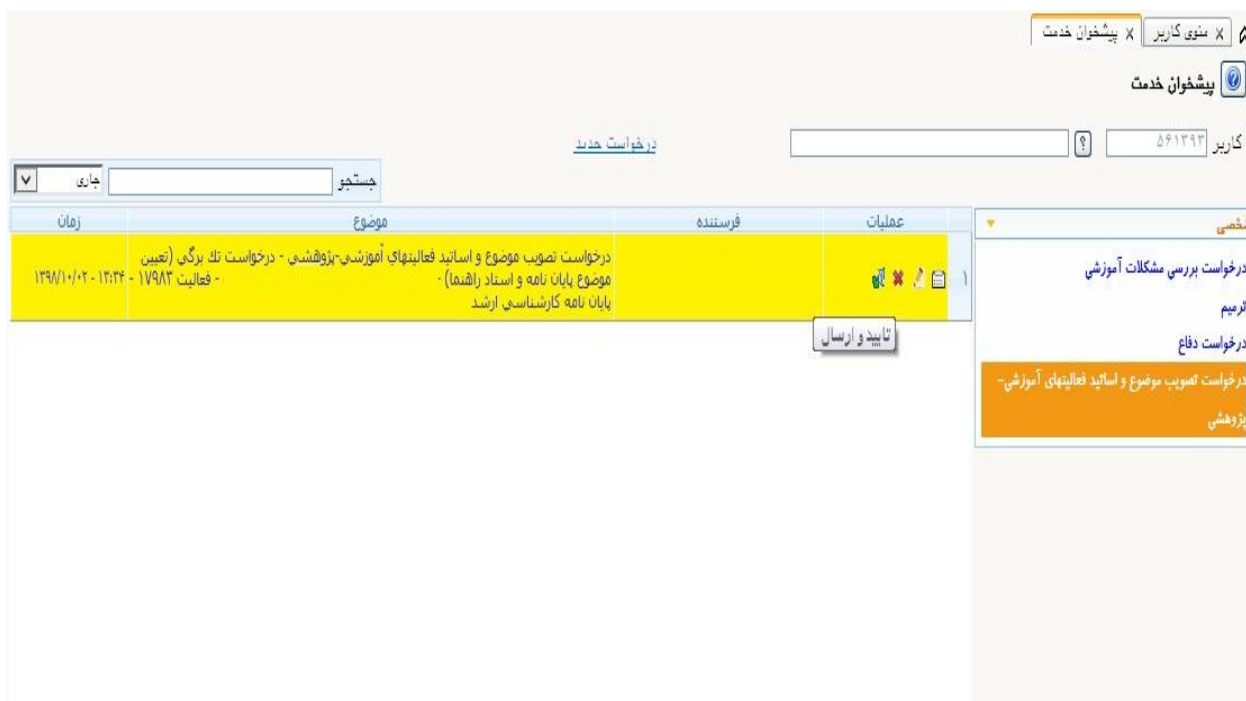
پیشخوان خدمت | منوی کاربر

پیشخوان خدمت

کاربر ۵۶۱۳۹۳ ؟

درخواست جدید

جستجو جاری

| | عملیات | فرستنده | موضوع | زمان |
|---|---|---|---|---|
| ۱ | | | درخواست تصویب موضوع و اساتید فعالیتهای آموزشی-پژوهشی - درخواست تک برگی (تعیین موضوع پایان نامه و استاد راهنما) - پایان نامه کارشناسی ارشد | ۱۳۹۸/۱۰/۰۲ - ۱۳:۳۴ - فعالیت ۱۷۹۸۳ - ۰ |

تایید و ارسال

شخصی

درخواست بررسی مشکلات آموزشی

ترمیم

درخواست دفاع

درخواست تصویب موضوع و اساتید فعالیتهای آموزشی-پژوهشی